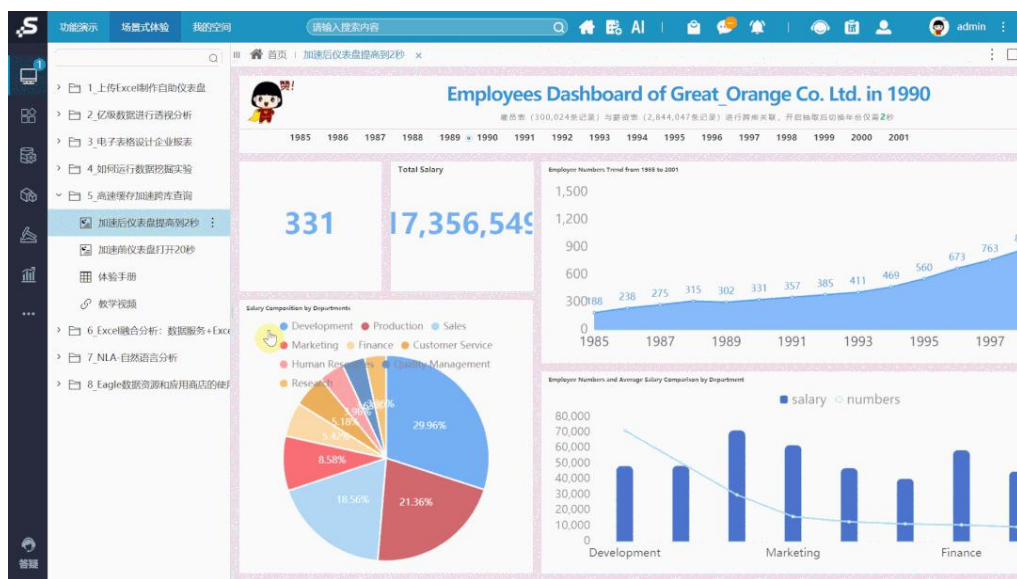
功能演示 场景式体验 我的空间 请输入搜索内容 AI admin

1

首页 加速后仪表盘提高到2秒 ×

1_上传Excel制作自助仪表盘
2_亿级数据进行透视分析
3_电子表格设计企业报表
4_如何运行数据挖掘实验
5_高速缓存加速跨库查询
加速后仪表盘提高到2秒
加速前仪表盘打开20秒
体验手册
教学视频
6_Excel融合分析：数据服务+Exce
7_NLA-自然语言分析
8_Eagle数据资源和应用商店的使

答疑

赞!

Employees Dashboard of Great_Orange Co. Ltd. in 1990

雇员表（300,024条记录）与薪资表（2,844,047条记录）进行跨库关联，开启抽取后切换年份仅需2秒

1985 1986 1987 1988 1989 1990 1991 1992 1993 1994 1995 1996 1997 1998 1999 2000 2001

331

Total Salary

17,356,549

Employee Numbers Trend from 1985 to 2001

1,500 1,200 900 600 300 0

188 238 275 315 302 331 357 385 411 469 560 673 763

1985 1987 1989 1991 1993 1995 1997

Salary Composition by Departments

Development Production Sales Marketing Finance Customer Service Human Resources Quality Management Research

29.96% 21.36% 18.56% 8.58% 5.47% 5.18% 3.96% 3.86%

Employee Numbers and Average Salary Comparison by Department

salary numbers

80,000 70,000 60,000 50,000 40,000 30,000 20,000 10,000 0

Development Marketing Finance